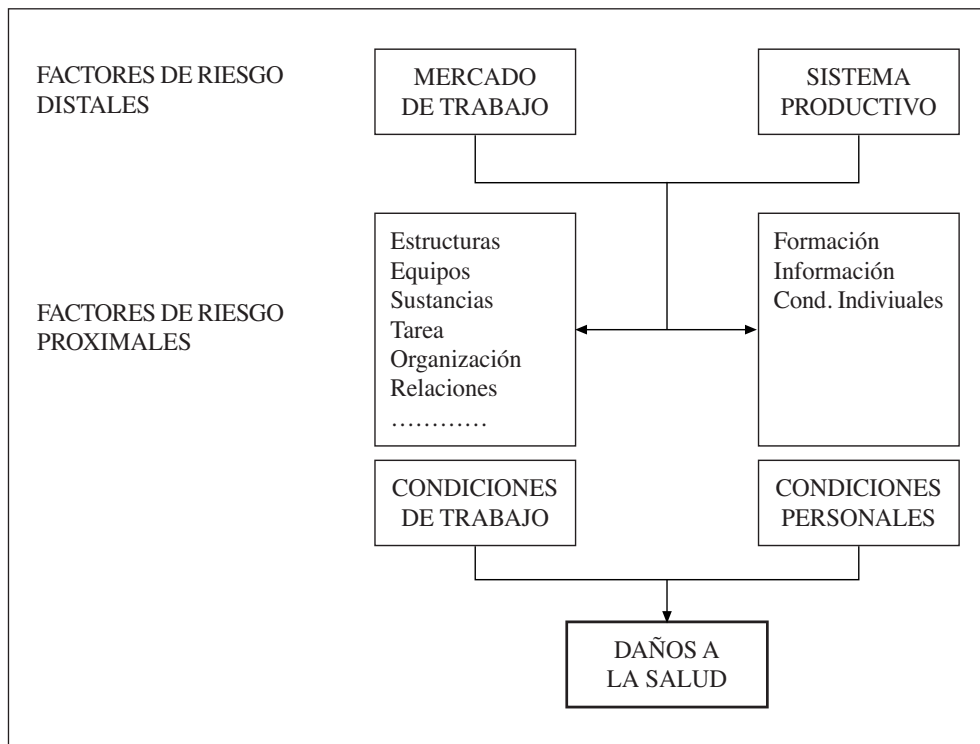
FACTORES DE RIESGO DISTALES

MERCADO DE TRABAJO

SISTEMA PRODUCTIVO

FACTORES DE RIESGO PROXIMALES

Estructuras
Equipos
Sustancias
Tarea
Organización
Relaciones
…………

Formación
Información
Cond. Indiviuales

CONDICIONES DE TRABAJO

CONDICIONES PERSONALES

DAÑOS A LA SALUD